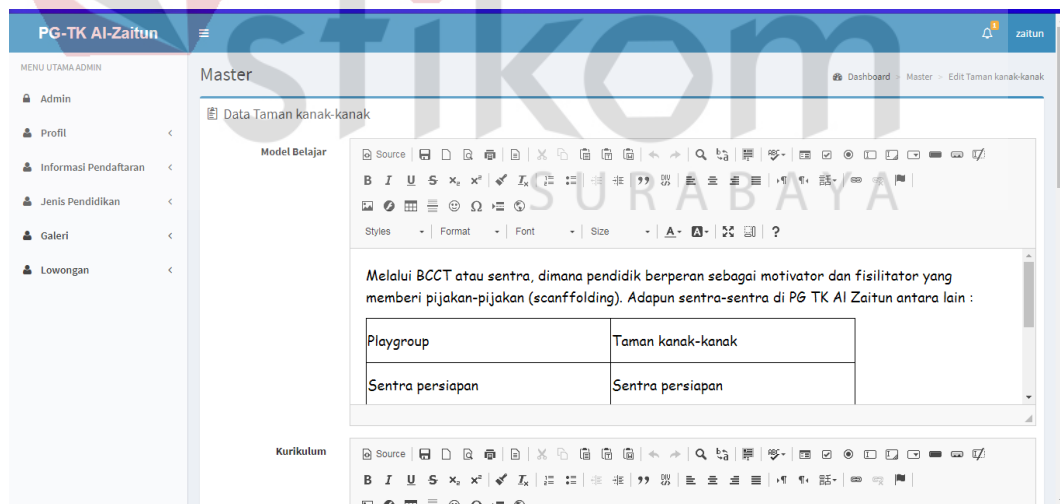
PG-TK Al-Zaitun

zaitun

MENU UTAMA ADMIN

Admin

Profil

Informasi Pendaftaran

Jenis Pendidikan

Galeri

Lowongan

Master

Dashboard > Master > Edit Taman kanak-kanak

Data Taman kanak-kanak

Model Belajar

Source

Styles Format Font Size

Melalui BCCT atau sentra, dimana pendidik berperan sebagai motivator dan fisilitator yang memberi pijakan-pijakan (scanffolding). Adapun sentra-sentra di PG TK Al Zaitun antara lain :

| Playgroup | Taman kanak-kanak |
|---|---|
| Sentra persiapan | Sentra persiapan |

Kurikulum

Source

stikom SURABAYA